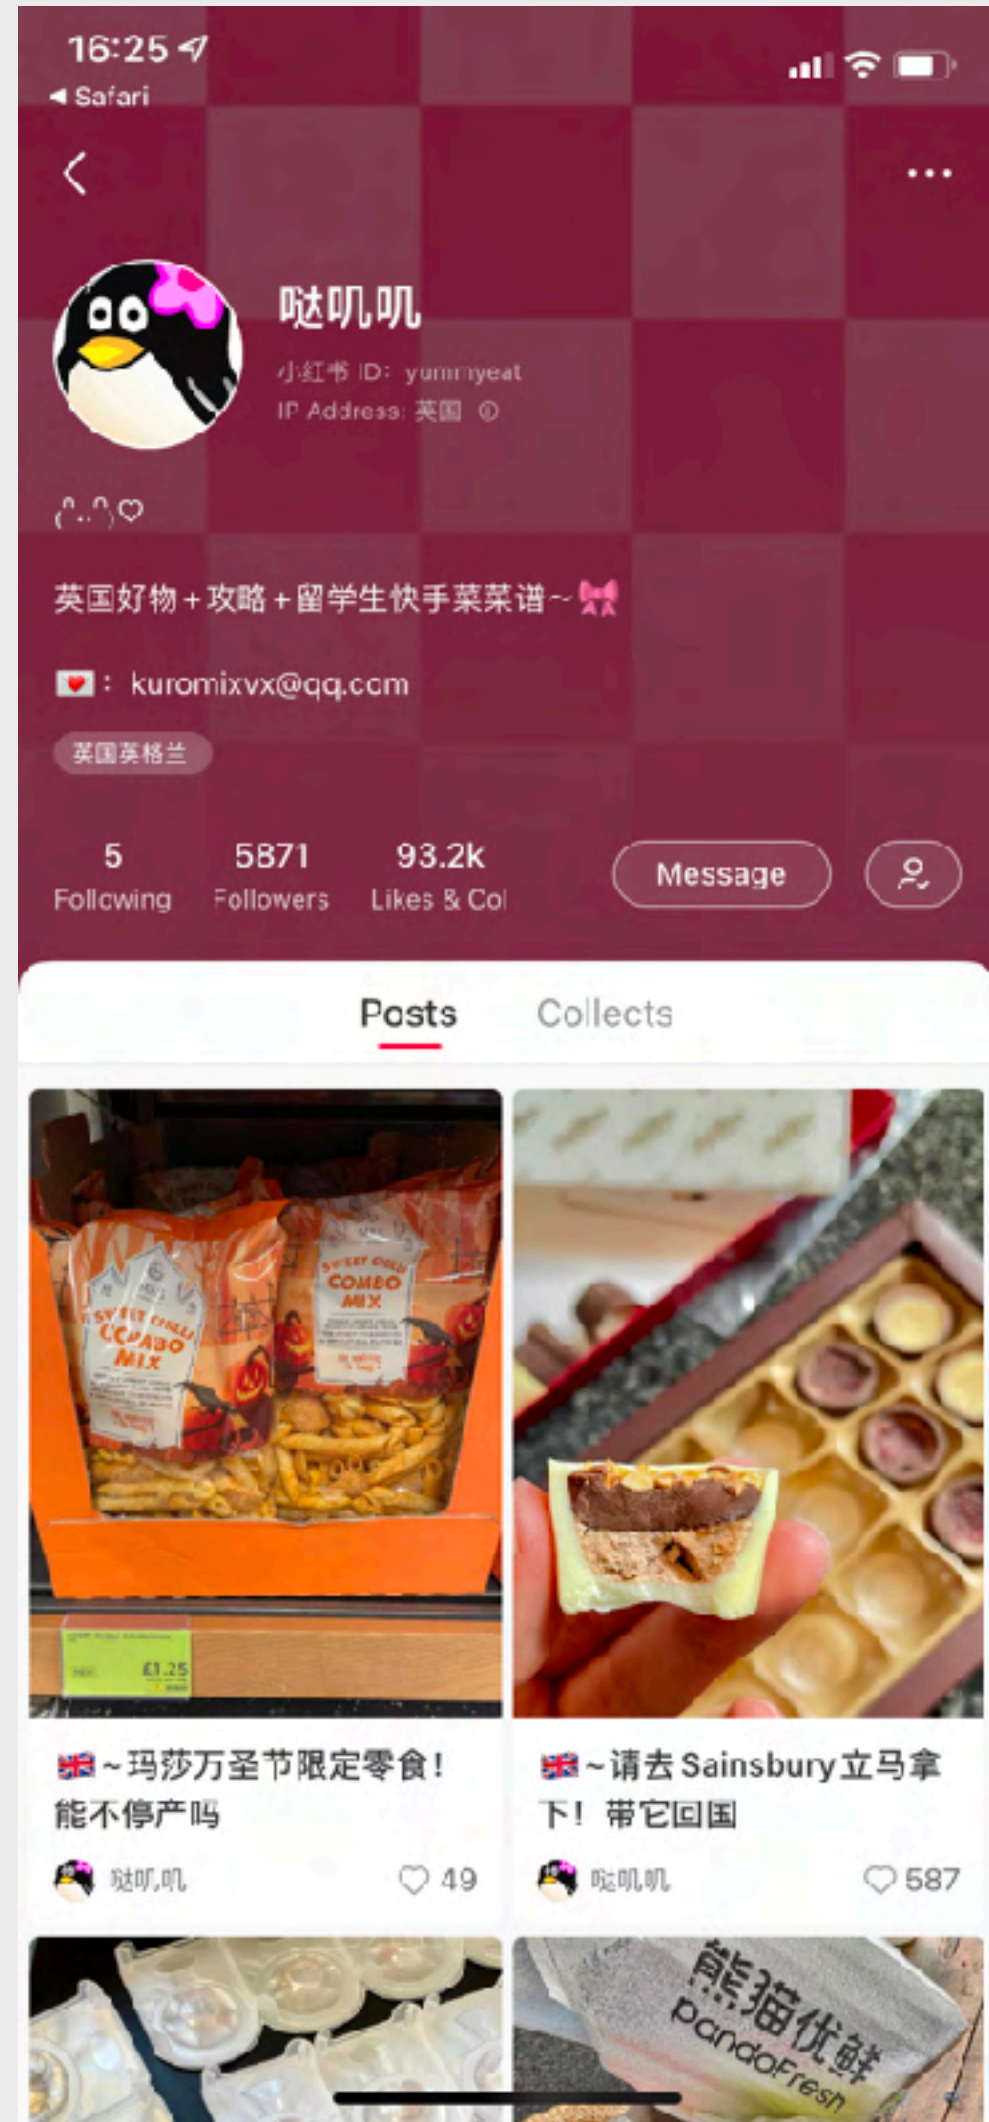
16:25
◀ Safari

哒叽叽
小红书 ID: yummyeat
IP Address: 英国

ʕ•ᴥ•ʔ♡

英国好物+攻略+留学生快手菜菜谱~🎀

💌: kuromixvx@qq.com

英国英格兰

5 Following
5871 Followers
93.2k Likes & Col
Message

Posts
Collects

SWEET CHILLI COMBO MIX
SWEET CHILLI COMBO MIX
£1.25

🇬🇧~玛莎万圣节限定零食!能不停产吗
哒叽叽
49

🇬🇧~请去Sainsbury立马拿下! 带它回国
哒叽叽
587

熊猫优鲜
pandaFresh